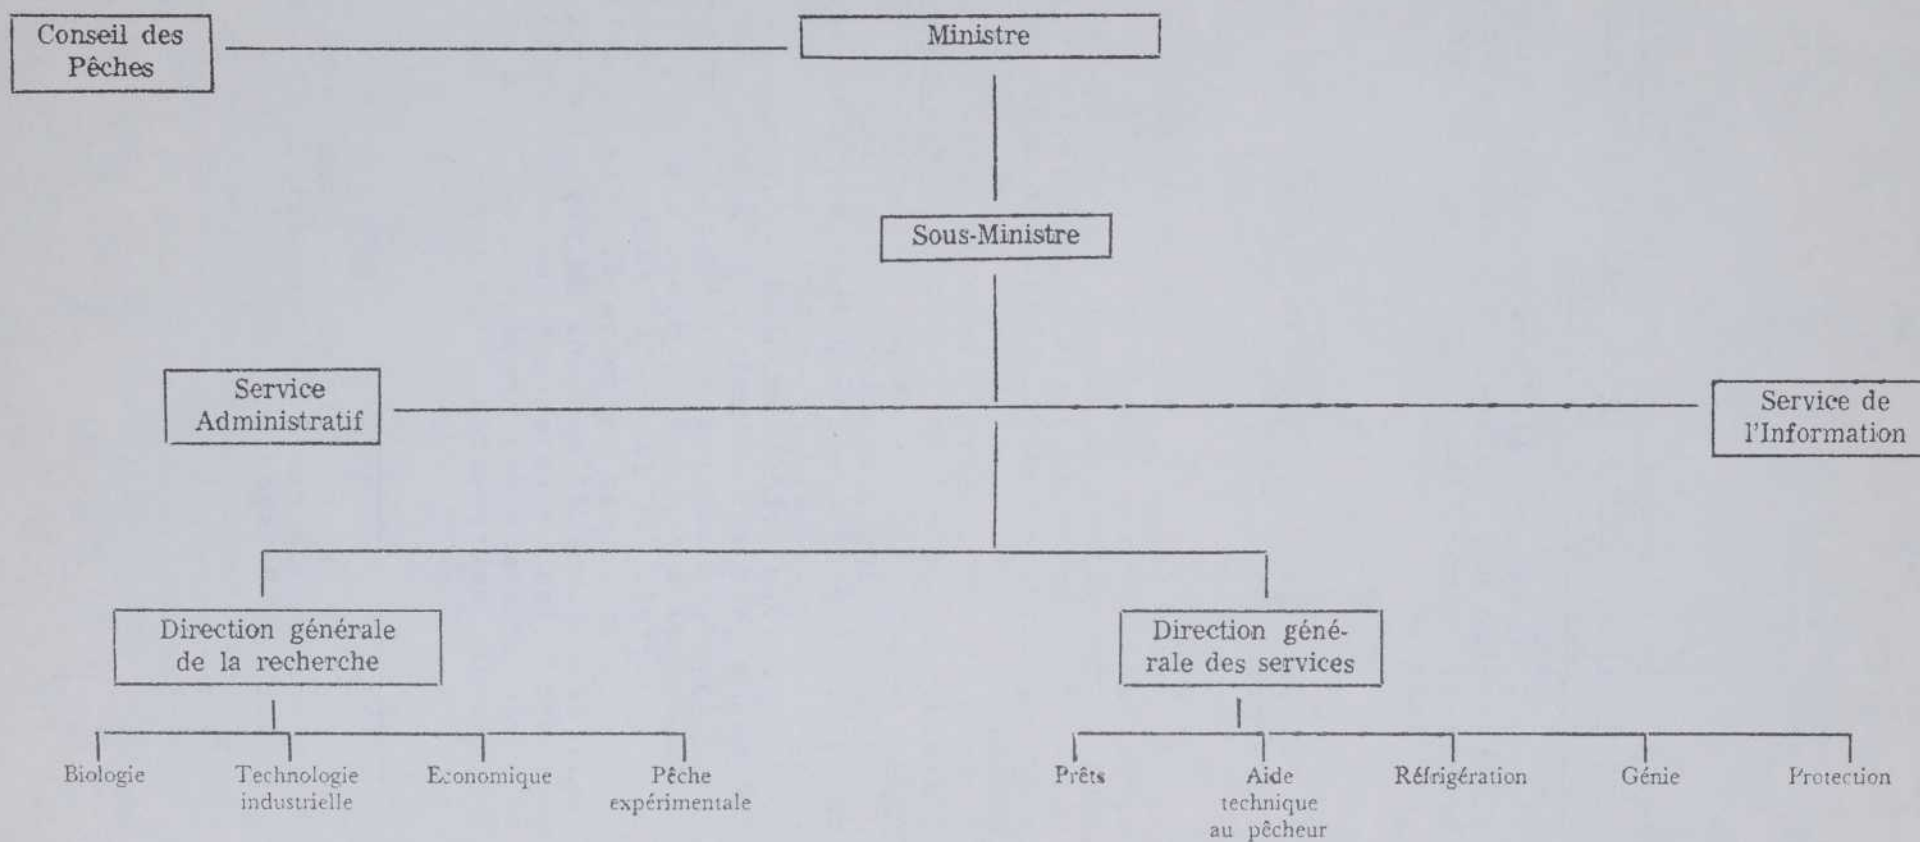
Conseil des Pêches

Ministre

Sous-Ministre

Service Administratif

Service de l'Information

Direction générale de la recherche

Biologie

Technologie industrielle

Economique

Pêche expérimentale

Direction générale des services

Prêts

Aide technique au pêcheur

Réfrigération

Génie

Protection